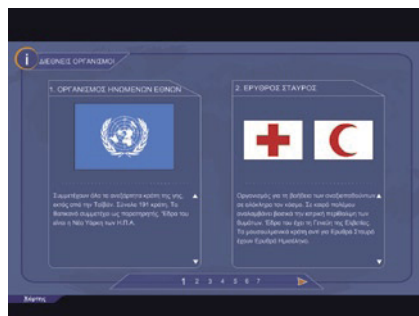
i ΔΙΕΘΝΕΙΣ ΟΡΓΑΝΙΣΜΟΙ

1. ΟΡΓΑΝΙΣΜΟΣ ΗΝΩΜΕΝΩΝ ΕΘΝΩΝ

Συμμετέχουν όλα τα ανεξάρτητα κράτη της γης, εκτός από την Ταϊβάν. Σύνολο 191 κράτη. Το Βατικανό συμμετέχει ως παρατηρητής. Έδρα του είναι η Νέα Υόρκη των Η.Π.Α.

2. ΕΡΥΘΡΟΣ ΣΤΑΥΡΟΣ

Οργανισμός για τη βοήθεια των αναξιοπαθούντων σε ολόκληρο τον κόσμο. Σε καιρό πολέμου αναλαμβάνει βασικά την ιατρική περίθαλψη των θυμάτων. Έδρα του έχει τη Γενεύη της Ελβετίας. Τα μουσουλμανικά κράτη αντί για Ερυθρό Σταυρό έχουν Ερυθρά Ημισέληνο.

1 2 3 4 5 6 7

Χάρτης